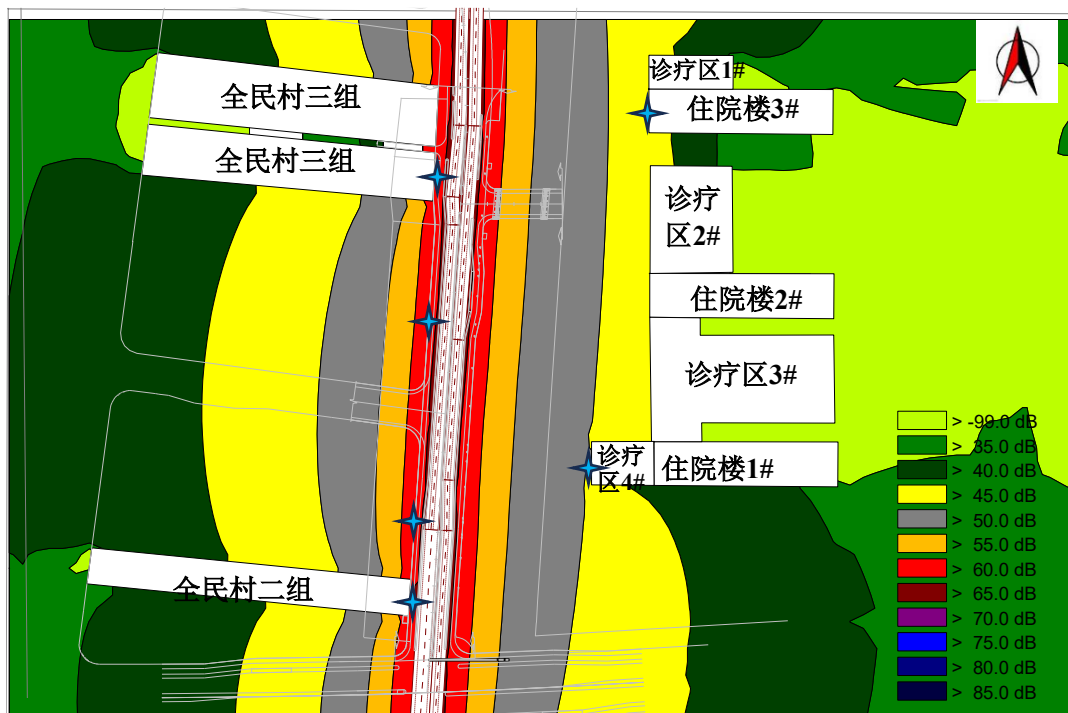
全民村三组

全民村三组

诊疗区1#

住院楼3#

诊疗区2#

住院楼2#

诊疗区3#

诊疗区4#

住院楼1#

全民村二组

> -99.0 dB
> 35.0 dB
> 40.0 dB
> 45.0 dB
> 50.0 dB
> 55.0 dB
> 60.0 dB
> 65.0 dB
> 70.0 dB
> 75.0 dB
> 80.0 dB
> 85.0 dB